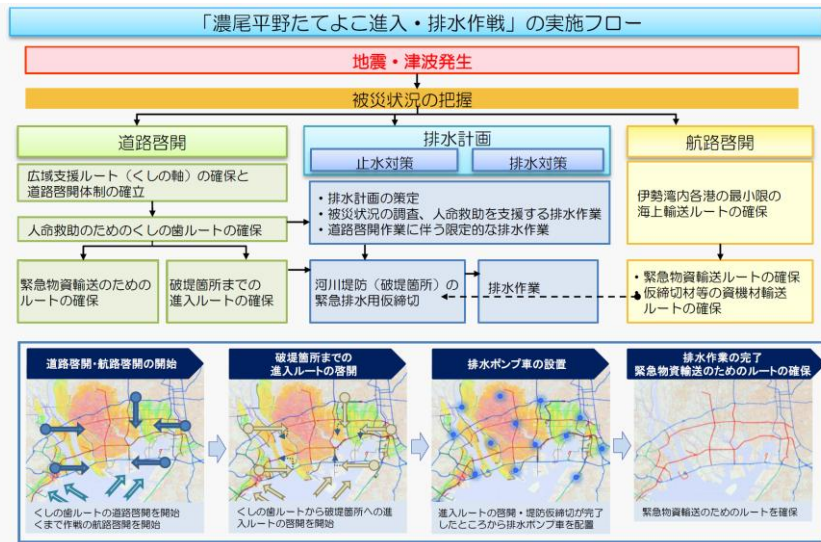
「濃尾平野たてよこ進入・排水作戦」の実施フロー

地震・津波発生

被災状況の把握

道路啓開

排水計画

止水対策

排水対策

航路啓開

広域支援ルート（くしの軸）の確保と道路啓開体制の確立

人命救助のためのくしの歯ルートの確保

・排水計画の策定
・被災状況の調査、人命救助を支援する排水作業
・道路啓開作業に伴う限定的な排水作業

伊勢湾内各港の最小限の海上輸送ルートの確保

緊急物資輸送のためのルートの確保

破堤箇所までの進入ルートの確保

河川堤防（破堤箇所）の緊急排水用仮締切

排水作業

・緊急物資輸送ルートの確保
・仮締切材等の資機材輸送ルートの確保

道路啓開・航路啓開の開始

くしの歯ルートの道路啓開を開始
くまで作戦の航路啓開を開始

破堤箇所までの進入ルートの啓開

くしの歯ルートから破堤箇所への進入ルートの啓開を開始

排水ポンプ車の設置

進入ルートの啓開・堤防仮締切が完了したところから排水ポンプ車を配置

排水作業の完了
緊急物資輸送のためのルートの確保

緊急物資輸送のためのルートを確保